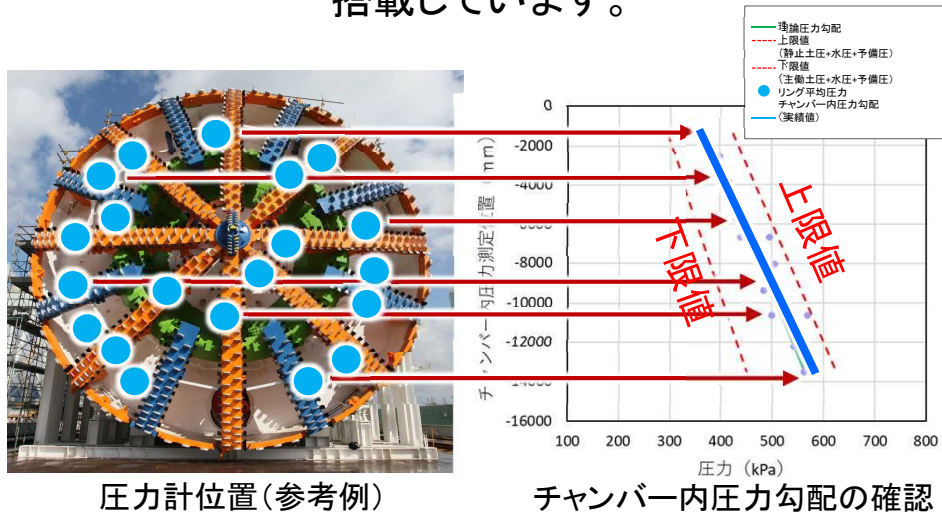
搭載しています。

理論圧力勾配
上限値
（静止土圧+水圧+予備圧）
下限値
（主働土圧+水圧+予備圧）
リング平均圧力
チャンバー内圧力勾配
（実績値）

上限値
下限値

チャンバー内圧力測定位置（mm）

0
-2000
-4000
-6000
-8000
-10000
-12000
-14000
-16000

100 200 300 400 500 600 700 800

圧力（kPa）

圧力計位置（参考例）

チャンバー内圧力勾配の確認